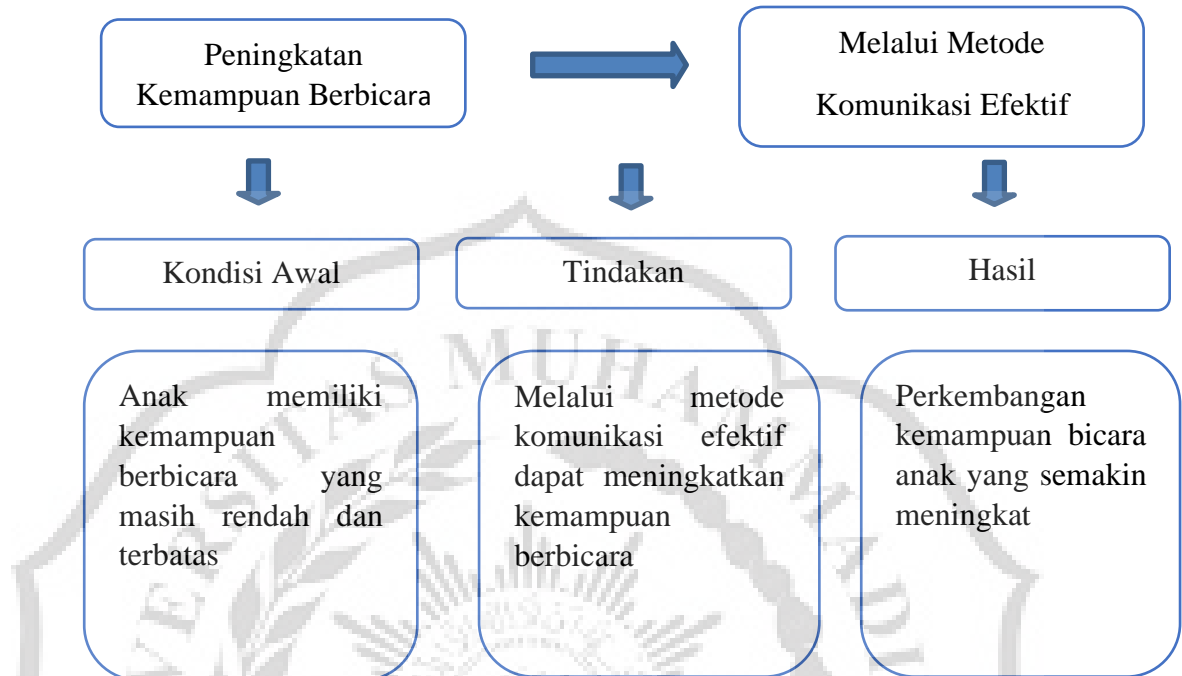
Peningkatan Kemampuan Berbicara

Melalui Metode Komunikasi Efektif

Kondisi Awal

Tindakan

Hasil

Anak memiliki kemampuan berbicara yang masih rendah dan terbatas

Melalui metode komunikasi efektif dapat meningkatkan kemampuan berbicara

Perkembangan kemampuan bicara anak yang semakin meningkat